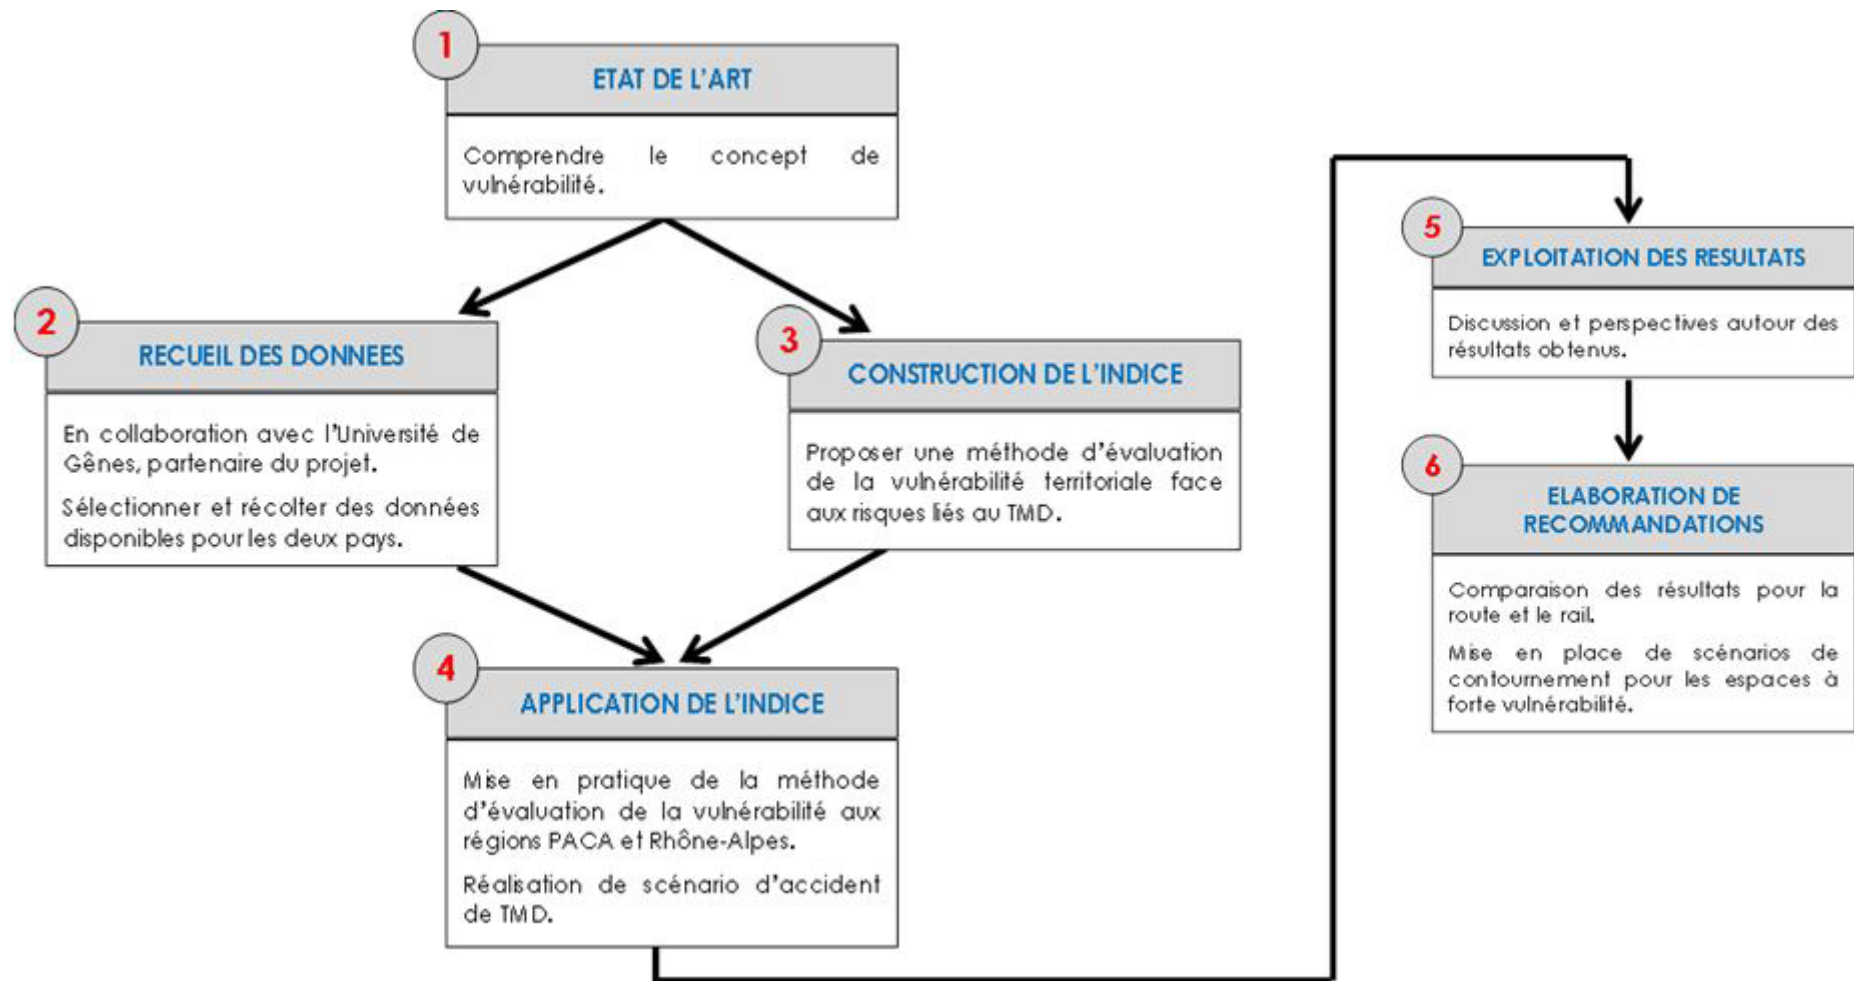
1
ETAT DE L'ART
Comprendre le concept de vulnérabilité.

2
RECUEIL DES DONNEES
En collaboration avec l'Université de Gênes, partenaire du projet.

Sélectionner et récolter des données disponibles pour les deux pays.

3
CONSTRUCTION DE L'INDICE
Proposer une méthode d'évaluation de la vulnérabilité territoriale face aux risques liés au TMD.

4
APPLICATION DE L'INDICE
Mise en pratique de la méthode d'évaluation de la vulnérabilité aux régions PACA et Rhône-Alpes.

Réalisation de scénario d'accident de TMD.

5
EXPLOITATION DES RESULTATS
Discussion et perspectives autour des résultats obtenus.

6
ELABORATION DE RECOMMANDATIONS
Comparaison des résultats pour la route et le rail.

Mise en place de scénarios de contournement pour les espaces à forte vulnérabilité.